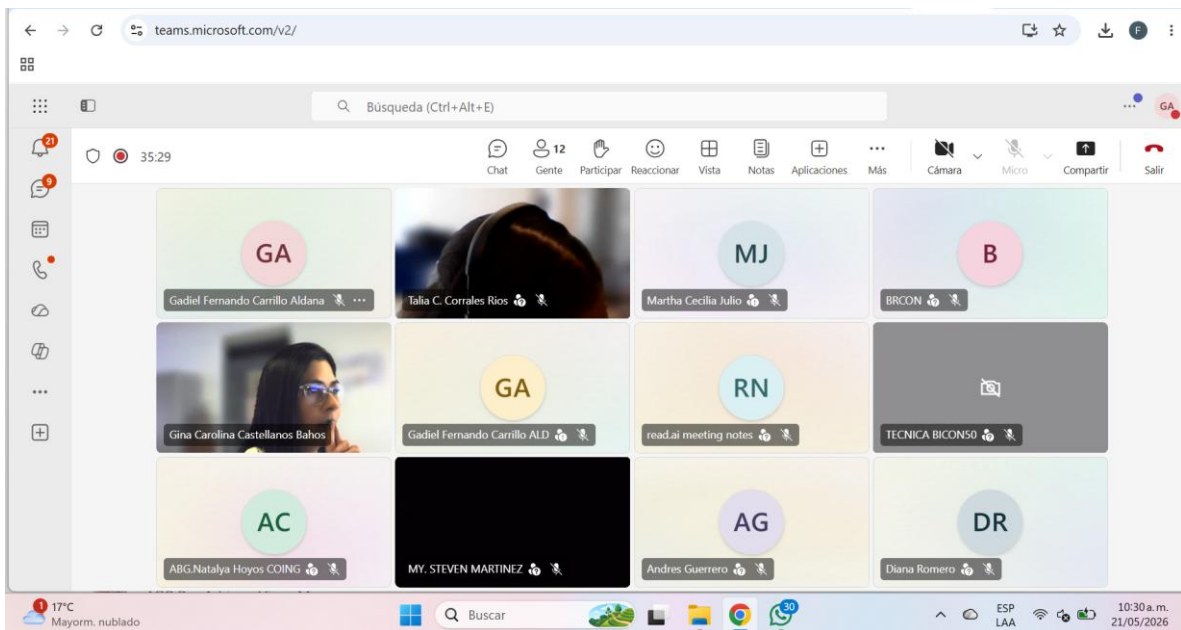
teams.microsoft.com/v2/

F

Búsqueda (Ctrl+Alt+E)

GA

21

9

35:29

Chat

12
Gente

Participar

Reaccionar

Vista

Notas

Aplicaciones

Más

Cámara

Micro

Compartir

Salir

GA
Gadiel Fernando Carrillo Aldana

Talia C. Corrales Rios

MJ
Martha Cecilia Julio

B
BRCON

Gina Carolina Castellanos Bahos

GA
Gadiel Fernando Carrillo ALD

RN
read.ai meeting notes

TECNICA BICON50

AC
ABG.Natalya Hoyos COING

MY. STEVEN MARTINEZ

AG
Andres Guerrero

DR
Diana Romero

1
17°C
Mayorm. nublado

Buscar

30

ESP
LAA

10:30 a. m.
21/05/2026